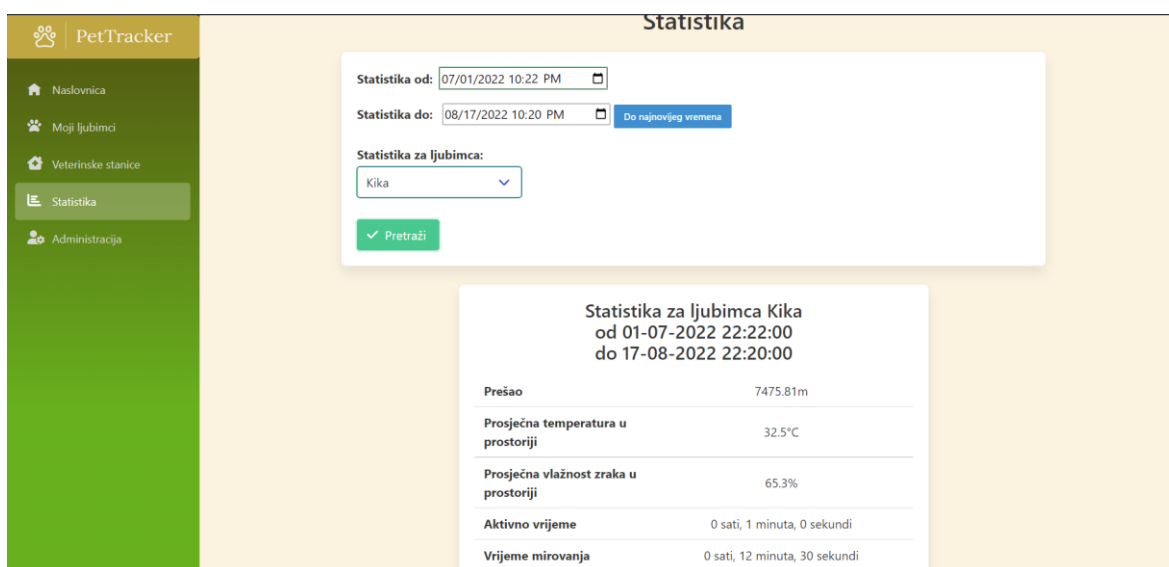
PetTracker

Naslovnica
Moji ljubimci
Veterinske stanice
Statistika
Administracija

Statistika

Statistika od: 07/01/2022 10:22 PM
Statistika do: 08/17/2022 10:20 PM
Do najnovijeg vremena

Statistika za ljubimca:
Kika

Pretraži

Statistika za ljubimca Kika
od 01-07-2022 22:22:00
do 17-08-2022 22:20:00

| | |
|---|---|
| Prešao | 7475.81m |
| Prosječna temperatura u prostoriji | 32.5°C |
| Prosječna vlažnost zraka u prostoriji | 65.3% |
| Aktivno vrijeme | 0 sati, 1 minuta, 0 sekundi |
| Vrijeme mirovanja | 0 sati, 12 minuta, 30 sekundi |